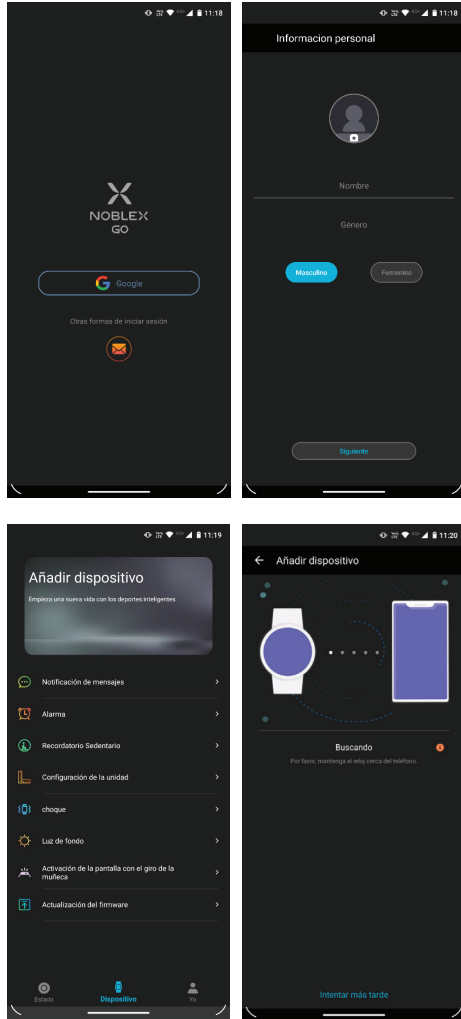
11:18

NOBLEX GO

Google

Otras formas de iniciar sesión

11:18

Informacion personal

Nombre

Género

Masculino

Femenino

Siguiente

11:19

Añadir dispositivo

Empieza una nueva vida con los deportes inteligentes

Notificación de mensajes

Alarma

Recordatorio Sedentario

Configuración de la unidad

choque

Luz de fondo

Activación de la pantalla con el giro de la muñeca

Actualización del firmware

Estado

Dispositivo

Yo

11:20

Añadir dispositivo

Buscando

Por favor, mantenga el reloj cerca del teléfono.

Intentar más tarde